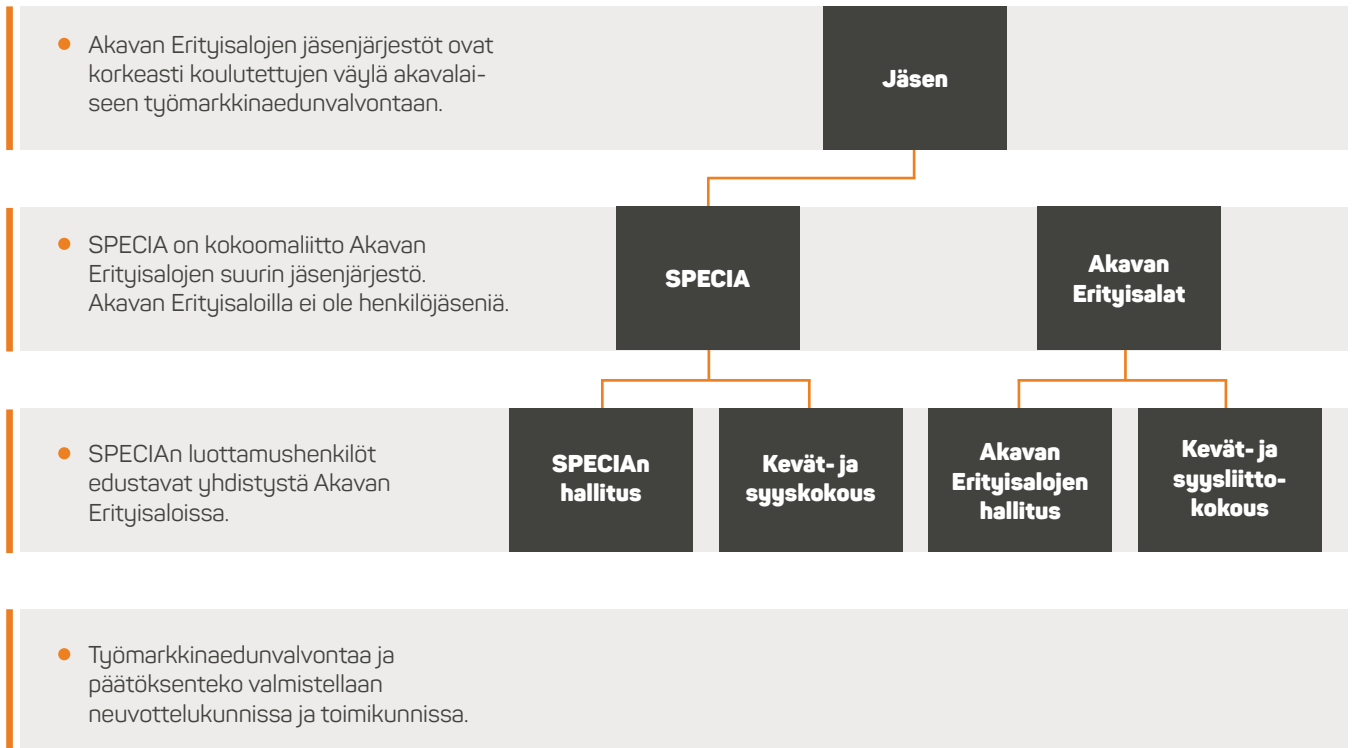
- Akavan Erityisalojen jäsenjärjestöt ovat korkeasti koulutettujen väylä akavalaiseen työmarkkinaedunvalvontaan.

Jäsen

- SPECIA on kokoomaliitto Akavan Erityisalojen suurin jäsenjärjestö. Akavan Erityisaloilla ei ole henkilöjäseniä.

SPECIA

Akavan Erityisalat

- SPECIAn luottamushenkilöt edustavat yhdistystä Akavan Erityisaloissa.

SPECIAn hallitus

Kevät- ja syyskokous

Akavan Erityisalojen hallitus

Kevät- ja syysliittokokous

- Työmarkkinaedunvalvontaa ja päätöksenteko valmistellaan neuvottelukunnissa ja toimikunnissa.